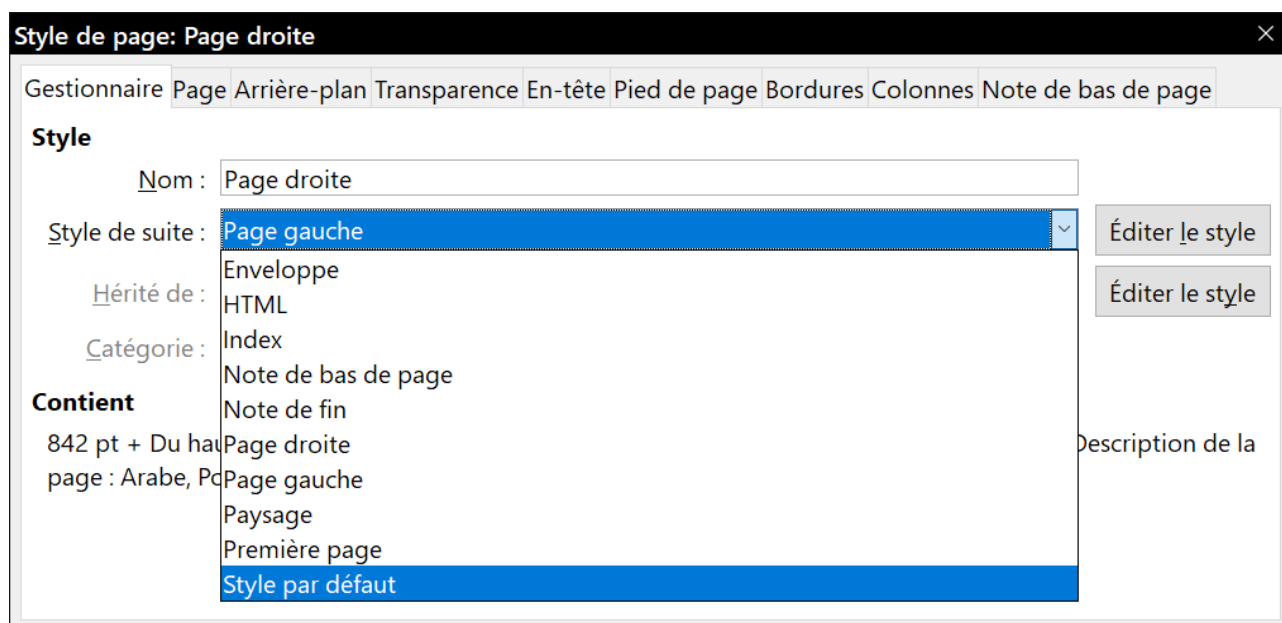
Style de page: Page droite

Gestionnaire | Page | Arrière-plan | Transparence | En-tête | Pied de page | Bordures | Colonnes | Note de bas de page

Style

Nom : Page droite

Style de suite : Page gauche

Éditer le style

Hérité de :

Éditer le style

Catégorie :

Enveloppe
HTML
Index
Note de bas de page
Note de fin
Page droite
Page gauche
Paysage
Première page
Style par défaut

Contient

842 pt + Du hau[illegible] Description de la page : Arabe, Po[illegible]